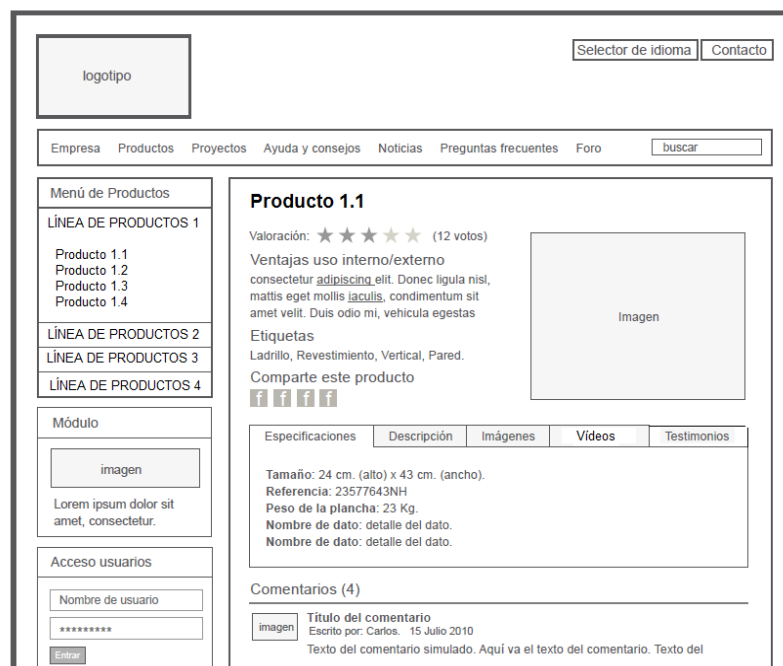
logotipo

Selector de idioma | Contacto

Empresa Productos Proyectos Ayuda y consejos Noticias Preguntas frecuentes Foro buscar

Menú de Productos

LÍNEA DE PRODUCTOS 1

Producto 1.1
Producto 1.2
Producto 1.3
Producto 1.4

LÍNEA DE PRODUCTOS 2

LÍNEA DE PRODUCTOS 3

LÍNEA DE PRODUCTOS 4

Módulo

imagen

Lorem ipsum dolor sit amet, consectetur.

Acceso usuarios

Nombre de usuario

*********

Entrar

Producto 1.1

Valoración: (12 votos)

Ventajas uso interno/externo

consectetur adipiscing elit. Donec ligula nisl, mattis eget mollis iaculis, condimentum sit amet velit. Duis odio mi, vehicula egestas

Etiquetas

Ladrillo, Revestimiento, Vertical, Pared.

Comparte este producto

f f f f

Imagen

Especificaciones | Descripción | Imágenes | Vídeos | Testimonios

Tamaño: 24 cm. (alto) x 43 cm. (ancho).
Referencia: 23577643NH
Peso de la plancha: 23 Kg.
Nombre de dato: detalle del dato.
Nombre de dato: detalle del dato.

Comentarios (4)

imagen

Título del comentario
Escrito por: Carlos. 15 Julio 2010
Texto del comentario simulado. Aquí va el texto del comentario. Texto del